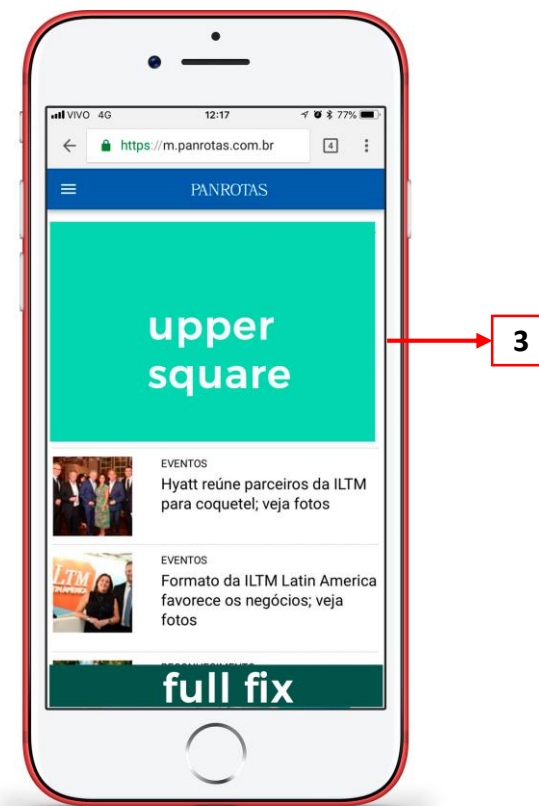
VIVO 4G 12:17 77%

https://m.panrotas.com.br 4

PANROTAS

upper square

3

EVENTOS

Hyatt reúne parceiros da ILTM para coquetel; veja fotos

EVENTOS

Formato da ILTM Latin America favorece os negócios; veja fotos

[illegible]

full fix